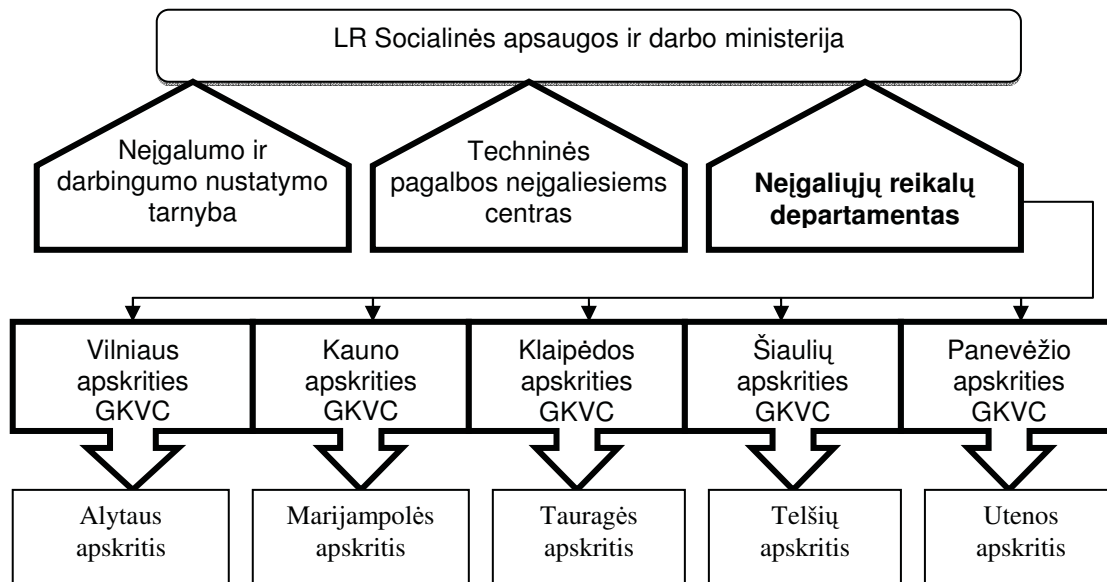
LR Socialinės apsaugos ir darbo ministerija

Neįgalumo ir darbingumo nustatymo tarnyba

Techninės pagalbos neįgaliesiems centras

**Neįgaliųjų reikalų departamentas**

Vilniaus apskrities GKVC

Kauno apskrities GKVC

Klaipėdos apskrities GKVC

Šiaulių apskrities GKVC

Panevėžio apskrities GKVC

Alytaus apskritis

Marijampolės apskritis

Tauragės apskritis

Telšių apskritis

Utenos apskritis